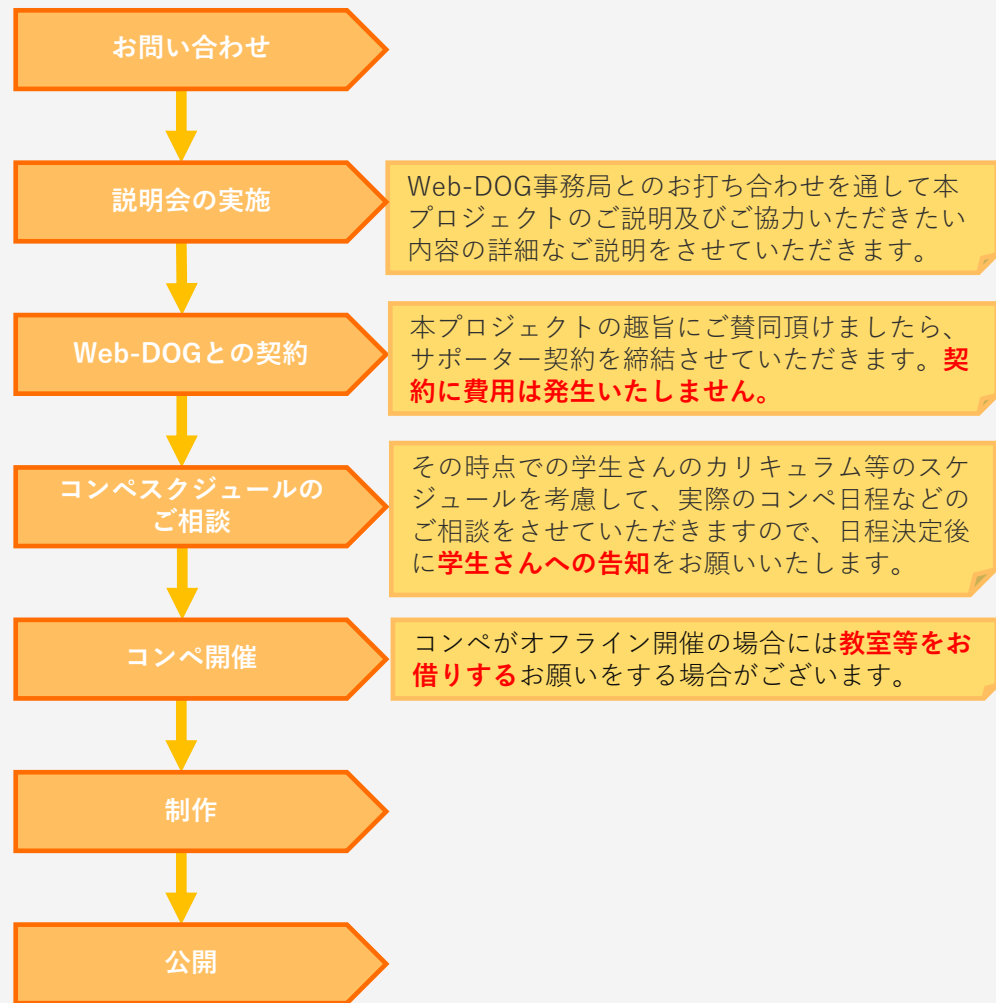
お問い合わせ

説明会の実施

Web-DOG事務局とのお打ち合わせを通して本プロジェクトのご説明及びご協力いただきたい内容の詳細なご説明をさせていただきます。

Web-DOGとの契約

本プロジェクトの趣旨にご賛同頂けましたら、サポーター契約を締結させていただきます。契約に費用は発生いたしません。

コンペスクジュールのご相談

その時点での学生さんのカリキュラム等のスケジュールを考慮して、実際のコンペ日程などのご相談をさせていただきますので、日程決定後に学生さんへの告知をお願いいたします。

コンペ開催

コンペがオフライン開催の場合には教室等をお借りするお願いをする場合がございます。

制作

公開